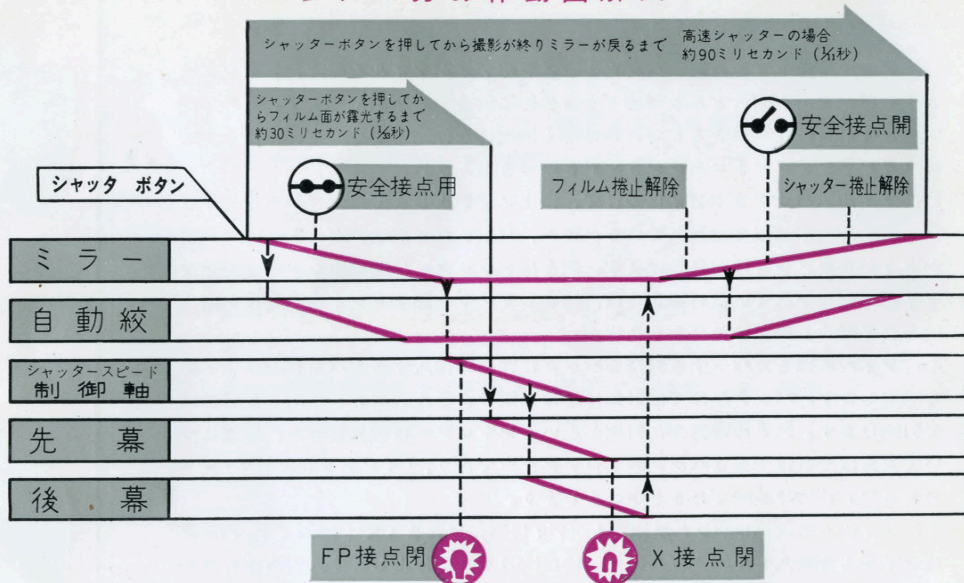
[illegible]の作動図解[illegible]

シャッターボタンを押してから撮影が終りミラーが戻るまで 高速シャッターの場合 約90ミリセカンド（1/11秒）

シャッターボタンを押してからフィルム面が露光するまで約30ミリセカンド（1/33秒）

安全接点開

シャッタ ボタン

安全接点用

フィルム捲止解除

シャッター捲止解除

ミ ラ ー

自 動 絞

シャッタースピード 制 御 軸

先 幕

後 幕

FP接点閉

X 接 点 閉